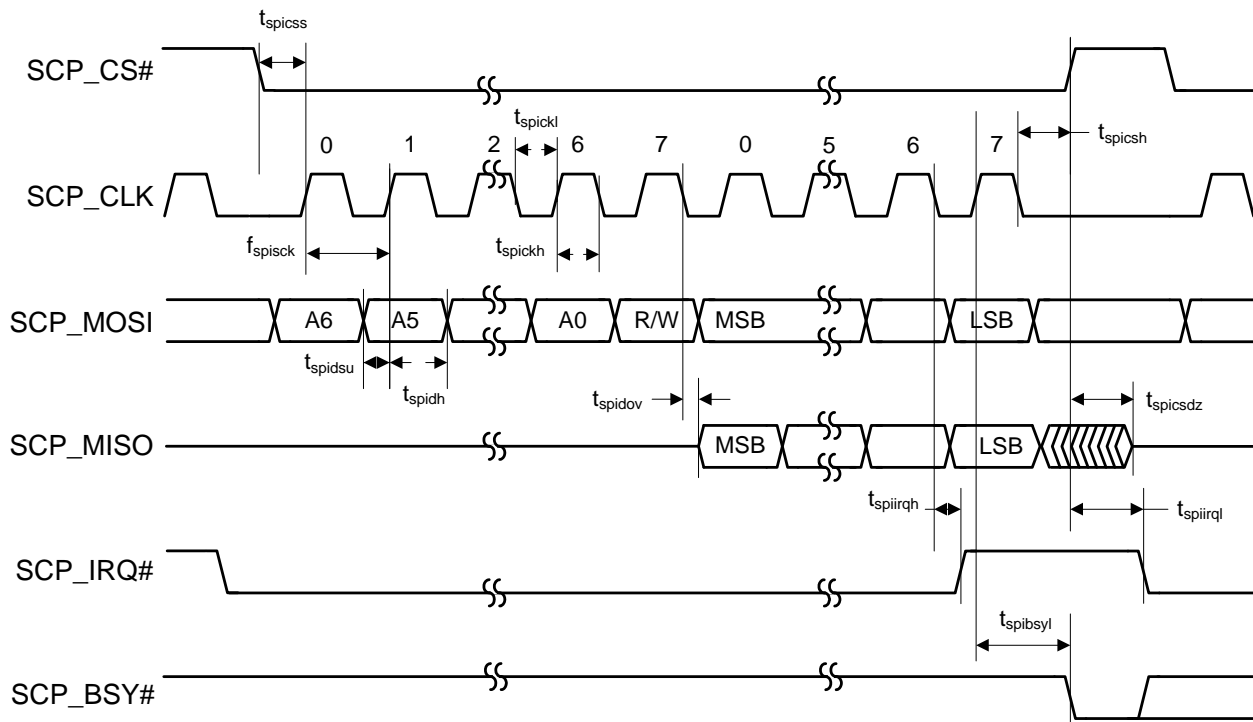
$t_{spicss}$

SCP_CS#

$t_{spickl}$

0 1 2 6 7 0 5 6 7

$t_{spicsh}$

SCP_CLK

$f_{spisck}$

$t_{spickh}$

SCP_MOSI

A6 A5 A0 R/W MSB LSB

$t_{spidsu}$

$t_{spidh}$

$t_{spidov}$

$t_{spicsdz}$

SCP_MISO

MSB LSB

$t_{spiirqh}$

$t_{spiirql}$

SCP_IRQ#

$t_{spibsyl}$

SCP_BSY#